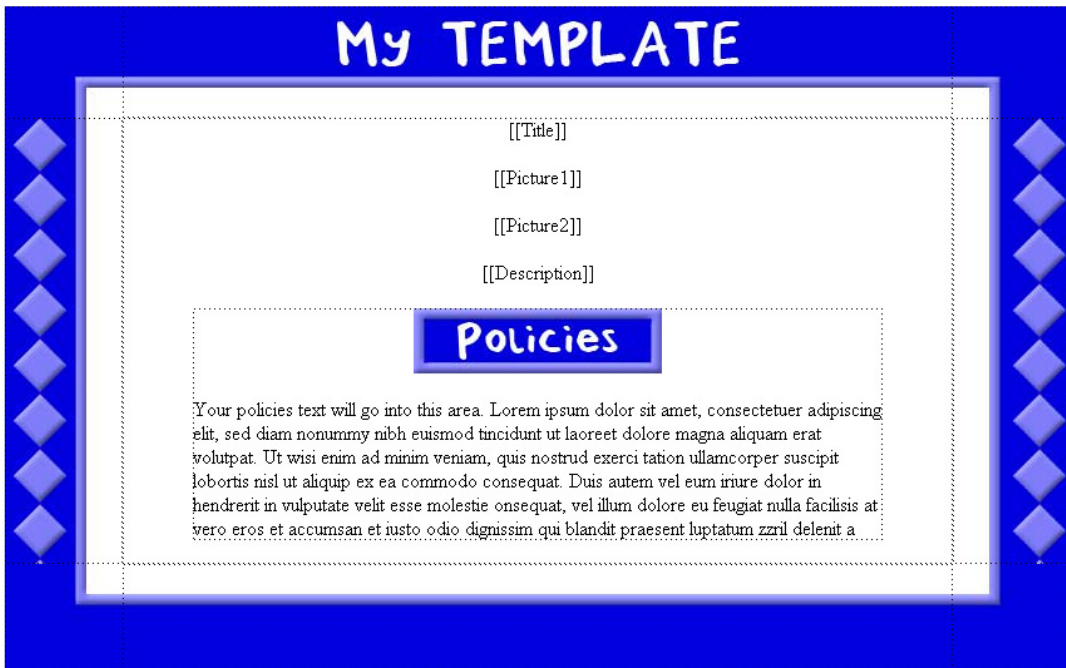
My TEMPLATE

[[Title]]

[[Picture1]]

[[Picture2]]

[[Description]]

Policies

Your policies text will go into this area. Lorem ipsum dolor sit amet, consectetuer adipiscing elit, sed diam nonummy nibh euismod tincidunt ut laoreet dolore magna aliquam erat volutpat. Ut wisi enim ad minim veniam, quis nostrud exerci tation ullamcorper suscipit lobortis nisl ut aliquip ex ea commodo consequat. Duis autem vel eum iriure dolor in hendrerit in vulputate velit esse molestie onsequat, vel illum dolore eu feugiat nulla facilisis at vero eros et accumsan et iusto odio dignissim qui blandit praesent luptatum zzril delenit a